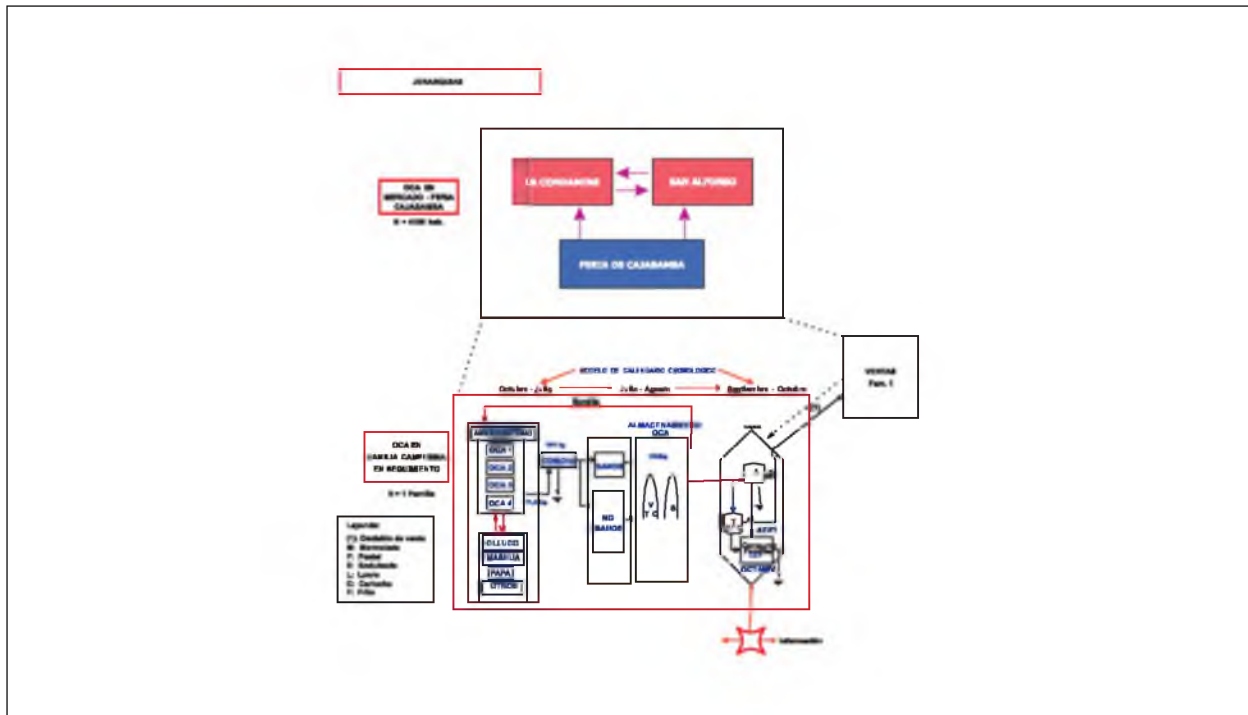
JERARQUIAS

OCA EN MERCADO - FERIA CAJABAMBA
N = 4000 hab.

LA CONDAMINE

SAN ALFONSO

FERIA DE CAJABAMBA

MODELO DE CALENDARIO CRONOLOGICO

Octubre - Julio

Julio - Agosto

Septiembre - Octubre

VENTAS
Fam. 1

OCA EN FAMILIA CAMPESINA EN SEGUIMIENTO

N = 1 Familia

Leyenda:
(*): Destetito de venta
M: Marmoleado
P: Pastel
S: Soleteado
L: Lavado
C: Cortado
F: Frito

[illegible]

OCA 1
OCA 2
OCA 3
OCA 4

OLLUCO
MASHUA
PAPA
OTROS

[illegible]

NO SANOS

ALMACENAMIENTO OCA

Información